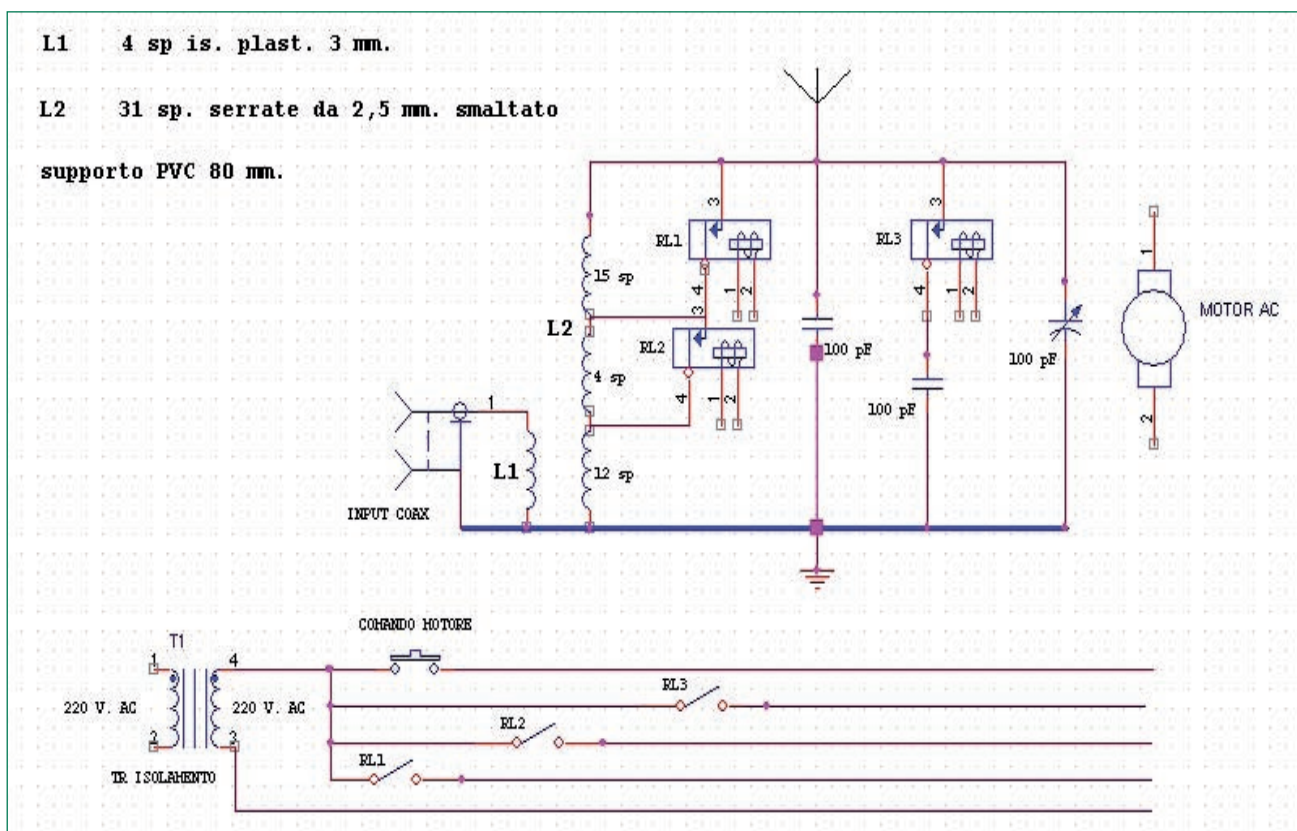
L1 4 sp is. plast. 3 mm.

L2 31 sp. serrate da 2,5 mm. smaltato

supporto PVC 80 mm.

RL1
3
1
2
15 sp
3 4
L2
RL2
4 sp
4
1
2
12 sp
1
L1
INPUT COAX
100 pF
RL3
3
4
1
2
100 pF
100 pF
1
MOTOR AC
2

T1
1
4
2
3
220 V. AC
220 V. AC
TR ISOLAMENTO
COMANDO MOTORE
RL3
RL2
RL1